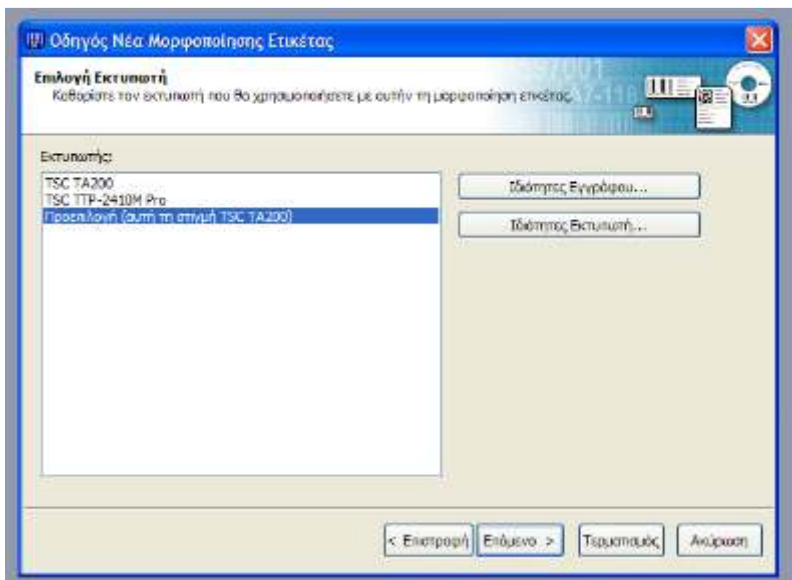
Οδηγός Νέα Μορφοποίησης Ετικέτας

Επιλογή Εκτυπωτή
Καθορίστε τον εκτυπωτή που θα χρησιμοποιήσετε με αυτήν τη μορφοποίηση ετικέτας.

Εκτυπωτής:

TSC TA200
TSC TTP-2410M Pro
Προεπιλογή (αυτή τη στιγμή TSC TA200)

Ιδιότητες Εγγράφου...

Ιδιότητες Εκτυπωτή...

< Επιστροφή

Επόμενο >

Τερματισμός

Ακύρωση